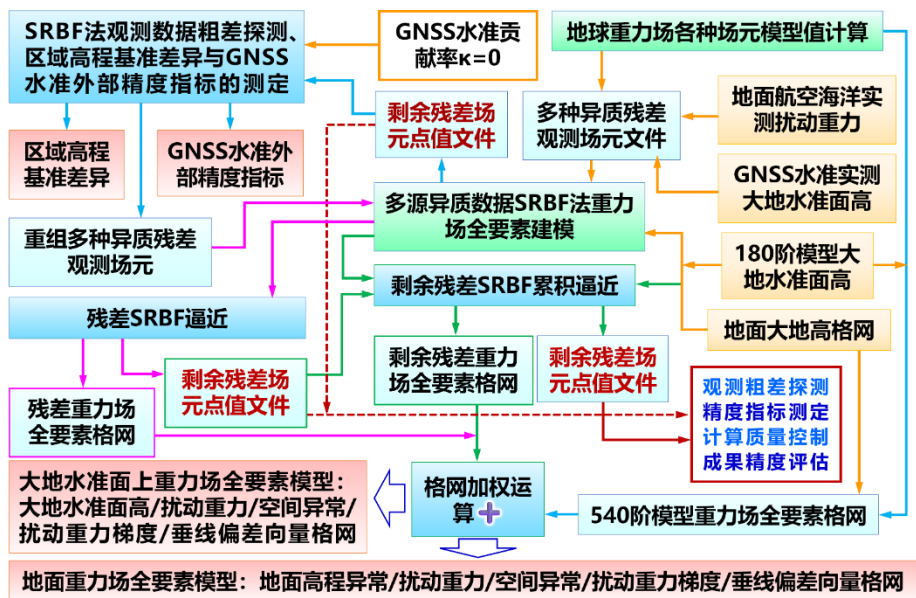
SRBF法观测数据粗差探测、区域高程基准差异与GNSS水准外部精度指标的测定

GNSS水准贡献率κ=0

地球重力场各种场元模型值计算

剩余残差场元点值文件

多种异质残差观测场元文件

地面航空海洋实测扰动重力

区域高程基准差异

GNSS水准外部精度指标

GNSS水准实测大地水准面高

多源异质数据SRBF法重力场全要素建模

重组多种异质残差观测场元

180阶模型大地水准面高

剩余残差SRBF累积逼近

残差SRBF逼近

地面大地高格网

剩余残差重力场全要素格网

剩余残差场元点值文件

剩余残差场元点值文件

残差重力场全要素格网

观测粗差探测
精度指标测定
计算质量控制
成果精度评估

大地水准面上重力场全要素模型：大地水准面高/扰动重力/空间异常/扰动重力梯度/垂线偏差向量格网

格网加权运算+

540阶模型重力场全要素格网

地面重力场全要素模型：地面高程异常/扰动重力/空间异常/扰动重力梯度/垂线偏差向量格网